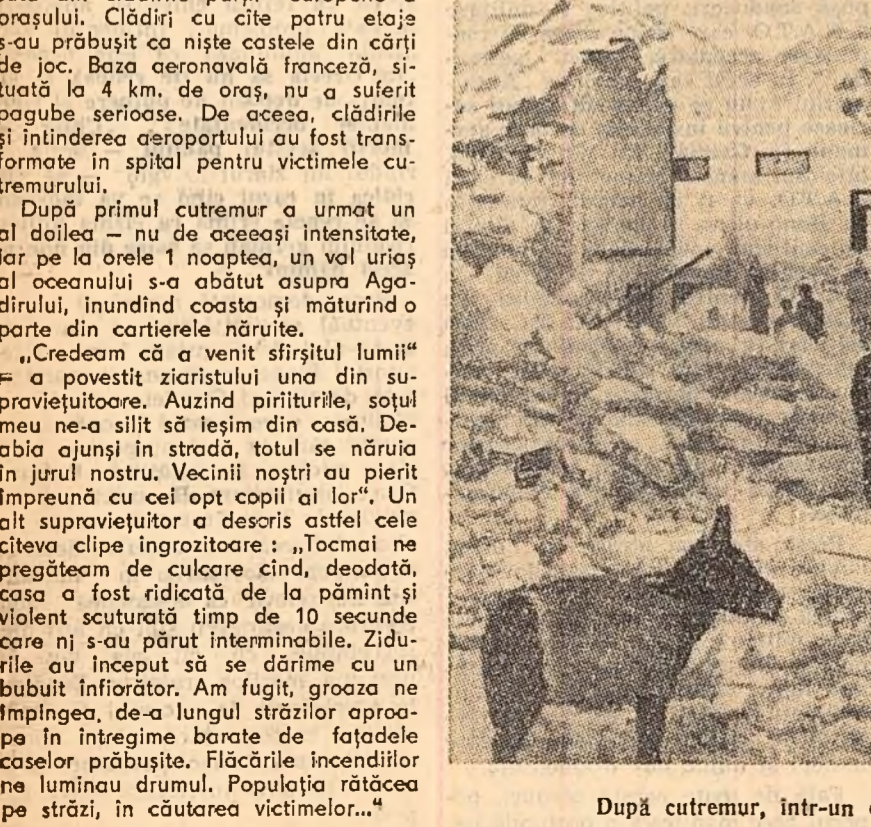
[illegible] orașului. Clădiri cu cîte patru etaje s-au prăbușit ca niște castele din cărți de joc. Baza aeronavală franceză, situată la 4 km. de oraș, nu a suferit pagube serioase. De aceea, clădirile și întinderea aeroportului au fost transformate în spital pentru victimele cutremurului.

După primul cutremur a urmat un al doilea — nu de aceeași intensitate, iar pe la orele 1 noaptea, un val uriaș al oceanului s-a abătut asupra Agadirului, inundînd coasta și măturînd o parte din cartierele năruite.

„Credeam că a venit sfîrșitul lumii" — a povestit ziaristului una din supraviețuitoare. Auzind piriiturile, soțul meu ne-a silit să ieșim din casă. Deabia ajunși în stradă, totul se năruia în jurul nostru. Vecinii noștri au pierit împreună cu cei opt copii ai lor". Un alt supraviețuitor a descris astfel cele cîteva clipe îngrozitoare: „Tocmai ne pregăteam de culcare cînd, deodată, casa a fost ridicată de la pămînt și violent scuturată timp de 10 secunde care ni s-au părut interminabile. Zidurile au început să se dărîme cu un bubuit înfiorător. Am fugit, groaza ne împingea, de-a lungul străzilor aproape în întregime barate de fațadele caselor prăbușite. Flăcările incendiilor ne luminau drumul. Populația rătăcea pe străzi, în căutarea victimelor..."

După cutremur, într-un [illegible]